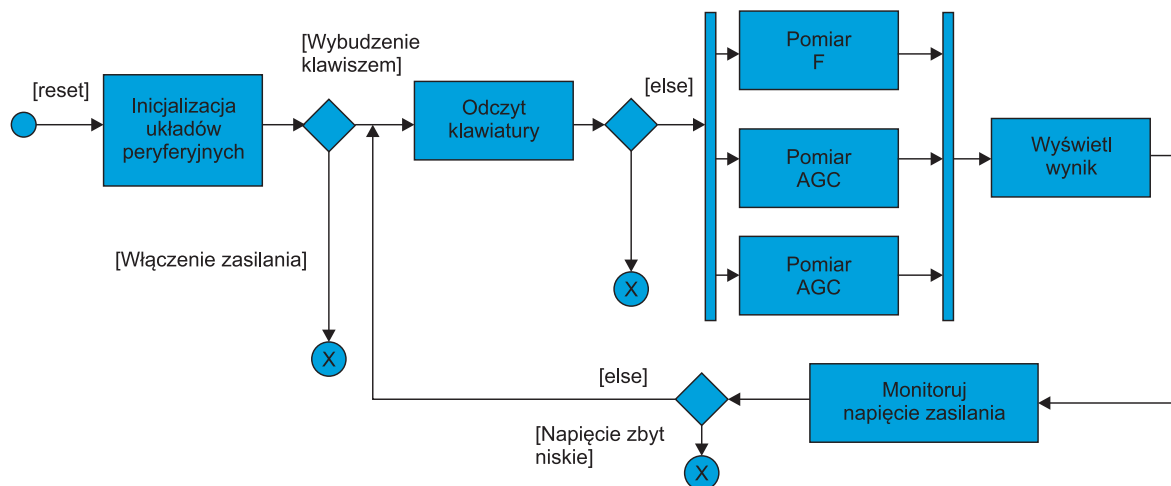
[Wybudzenie klawiszem]

[reset]

Inicjalizacja układów peryferyjnych

Odczyt klawiatury

[else]

Pomiar F

Pomiar AGC

Pomiar AGC

Wyświetl wynik

[Włączenie zasilania]

X

X

[else]

Monitoruj napięcie zasilania

[Napięcie zbyt niskie]

X